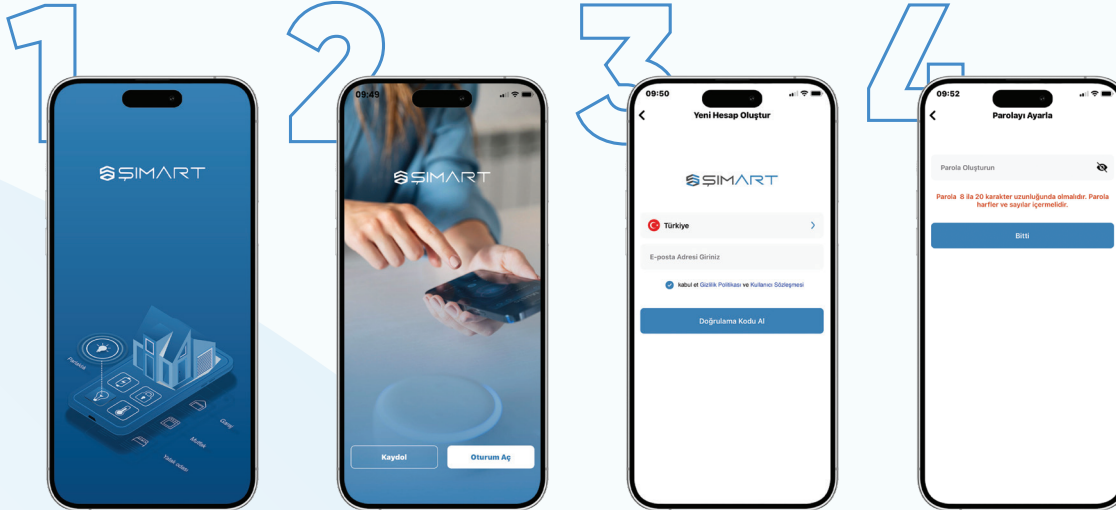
1

ŞIMART

Parlaklık

Garaj

Mutfak

Yatak odası

2

09:49

ŞIMART

Kaydol

Oturum Aç

3

09:50

Yeni Hesap Oluştur

ŞIMART

Türkiye

E-posta Adresi Giriniz

kabul et Gizlilik Politikası ve Kullanıcı Sözleşmesi

Doğrulama Kodu Al

4

09:52

Parolayı Ayarla

Parola Oluşturun

Parola 8 ila 20 karakter uzunluğunda olmalıdır. Parola harfler ve sayılar içermelidir.

Bitti